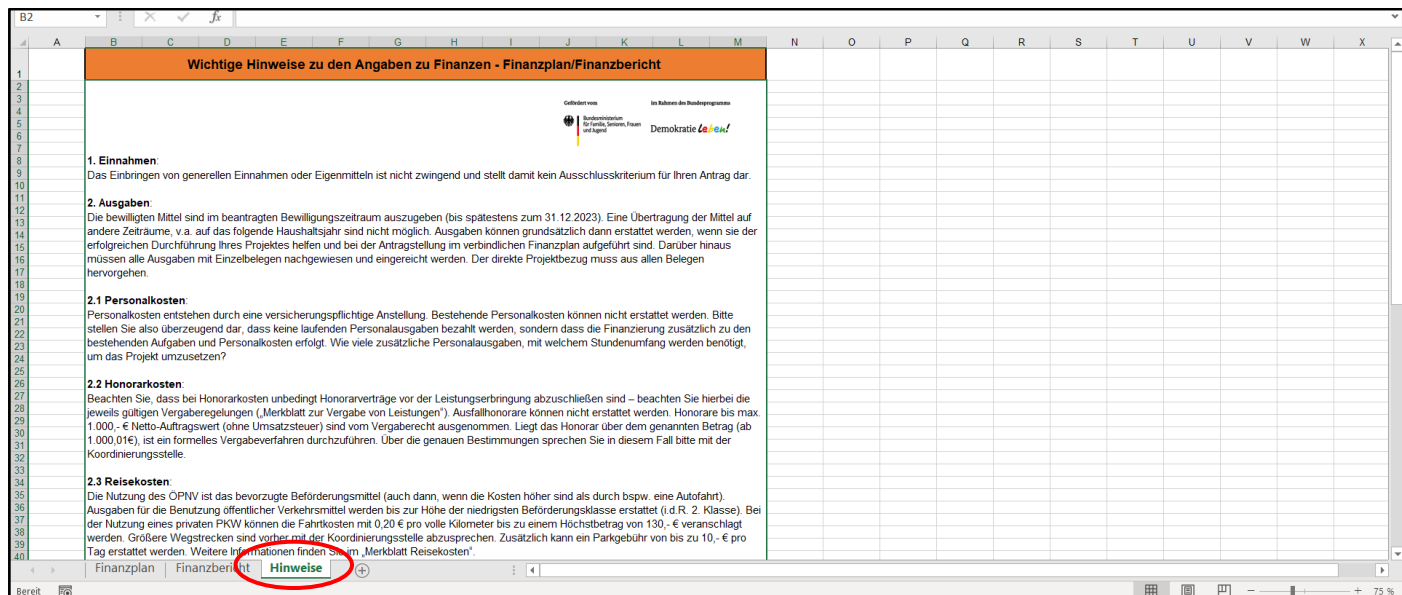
B2

fx

A B C D E F G H I J K L M N O P Q R S T U V W X

Wichtige Hinweise zu den Angaben zu Finanzen - Finanzplan/Finanzbericht

Gefördert vom

Bundesministerium für Familie, Senioren, Frauen und Jugend

im Rahmen des Bundesprogramms

Demokratie leben!

**1. Einnahmen**:
Das Einbringen von generellen Einnahmen oder Eigenmitteln ist nicht zwingend und stellt damit kein Ausschlusskriterium für Ihren Antrag dar.

**2. Ausgaben**:
Die bewilligten Mittel sind im beantragten Bewilligungszeitraum auszugeben (bis spätestens zum 31.12.2023). Eine Übertragung der Mittel auf andere Zeiträume, v.a. auf das folgende Haushaltsjahr sind nicht möglich. Ausgaben können grundsätzlich dann erstattet werden, wenn sie der erfolgreichen Durchführung Ihres Projektes helfen und bei der Antragstellung im verbindlichen Finanzplan aufgeführt sind. Darüber hinaus müssen alle Ausgaben mit Einzelbelegen nachgewiesen und eingereicht werden. Der direkte Projektbezug muss aus allen Belegen hervorgehen.

**2.1 Personalkosten**:
Personalkosten entstehen durch eine versicherungspflichtige Anstellung. Bestehende Personalkosten können nicht erstattet werden. Bitte stellen Sie also überzeugend dar, dass keine laufenden Personalausgaben bezahlt werden, sondern dass die Finanzierung zusätzlich zu den bestehenden Aufgaben und Personalkosten erfolgt. Wie viele zusätzliche Personalausgaben, mit welchem Stundenumfang werden benötigt, um das Projekt umzusetzen?

**2.2 Honorarkosten**:
Beachten Sie, dass bei Honorarkosten unbedingt Honorarverträge vor der Leistungserbringung abzuschließen sind – beachten Sie hierbei die jeweils gültigen Vergaberegelungen („Merkblatt zur Vergabe von Leistungen"). Ausfallhonorare können nicht erstattet werden. Honorare bis max. 1.000,- € Netto-Auftragswert (ohne Umsatzsteuer) sind vom Vergaberecht ausgenommen. Liegt das Honorar über dem genannten Betrag (ab 1.000,01€), ist ein formelles Vergabeverfahren durchzuführen. Über die genauen Bestimmungen sprechen Sie in diesem Fall bitte mit der Koordinierungsstelle.

**2.3 Reisekosten**:
Die Nutzung des ÖPNV ist das bevorzugte Beförderungsmittel (auch dann, wenn die Kosten höher sind als durch bspw. eine Autofahrt). Ausgaben für die Benutzung öffentlicher Verkehrsmittel werden bis zur Höhe der niedrigsten Beförderungsklasse erstattet (i.d.R. 2. Klasse). Bei der Nutzung eines privaten PKW können die Fahrtkosten mit 0,20 € pro volle Kilometer bis zu einem Höchstbetrag von 130,- € veranschlagt werden. Größere Wegstrecken sind vorher mit der Koordinierungsstelle abzusprechen. Zusätzlich kann ein Parkgebühr von bis zu 10,- € pro Tag erstattet werden. Weitere Informationen finden Sie im „Merkblatt Reisekosten".

Finanzplan | Finanzbericht | Hinweise

Bereit

75 %